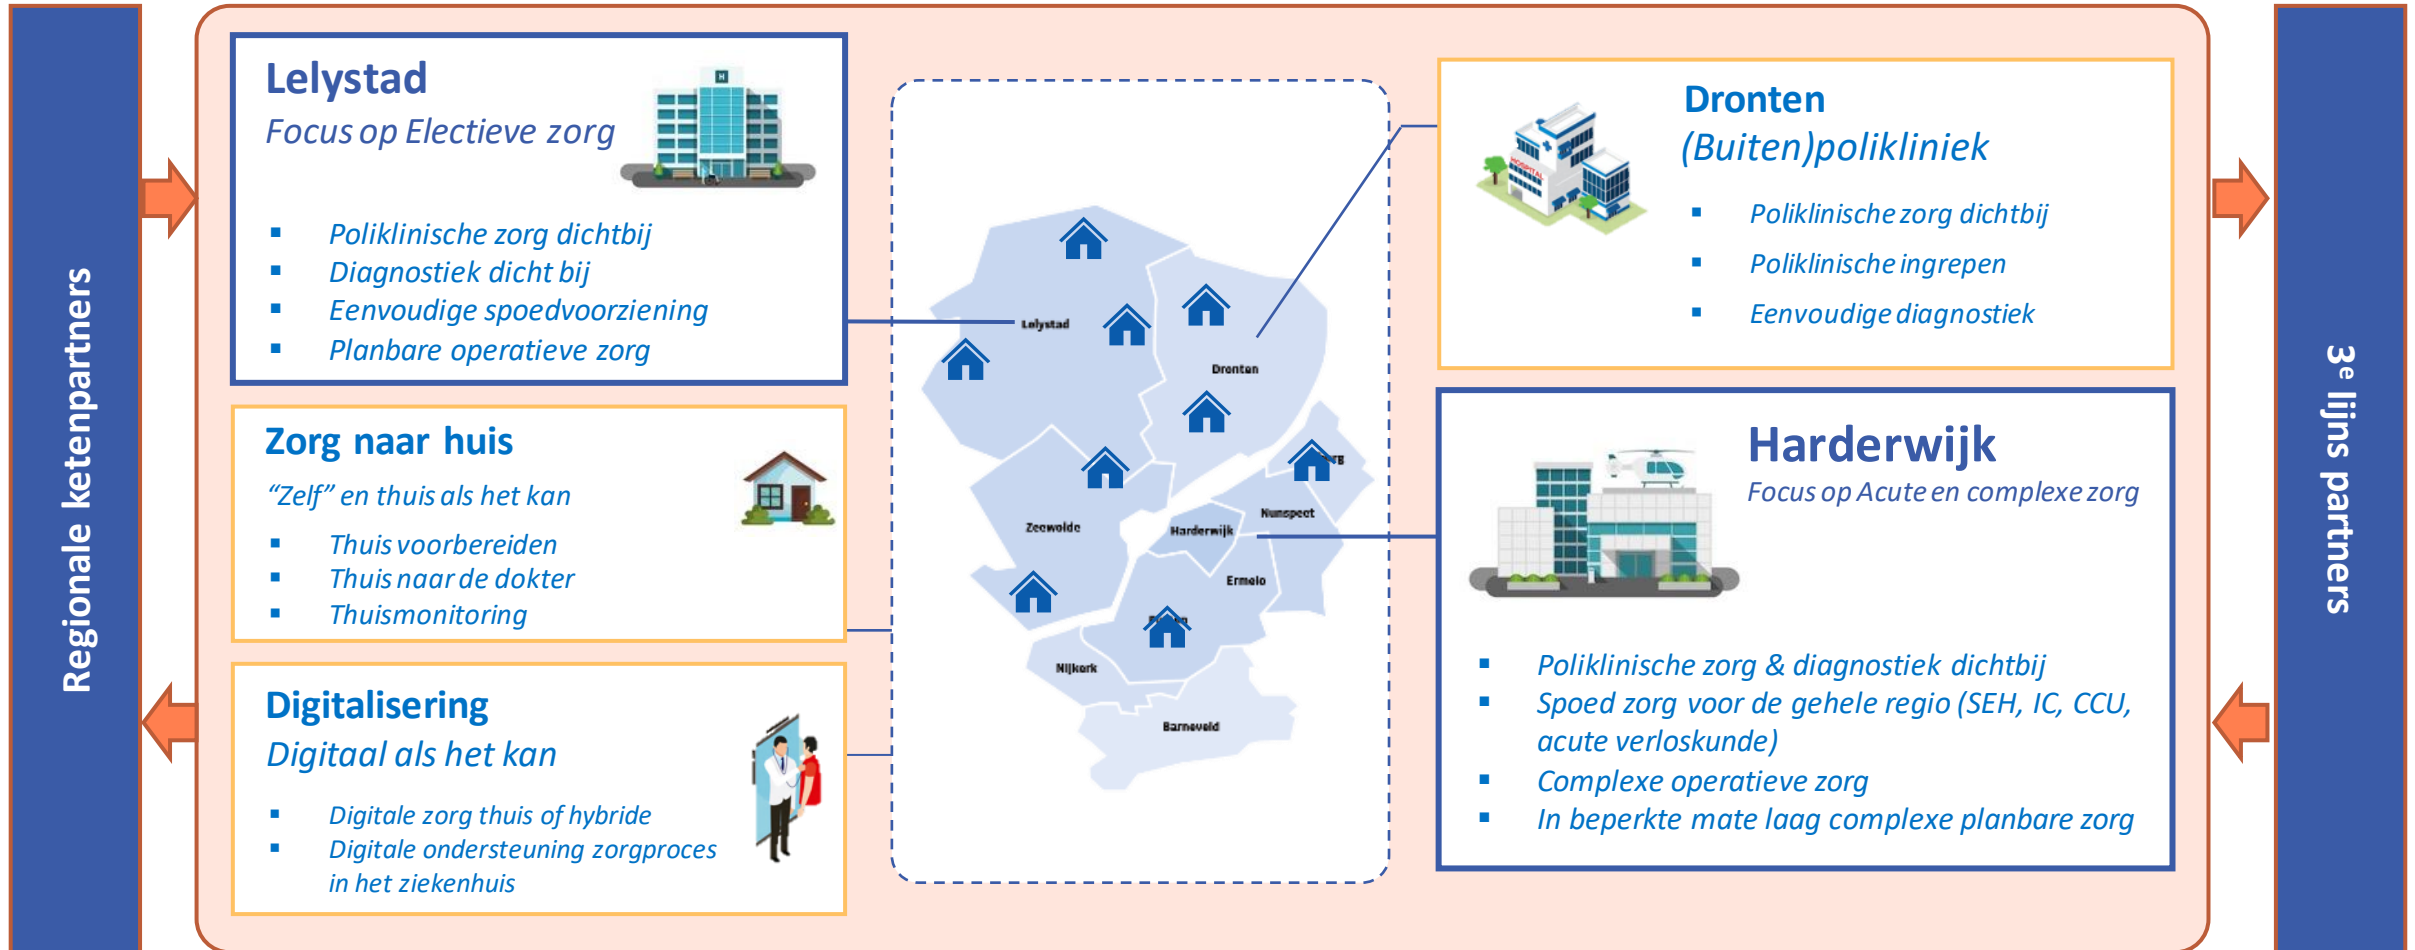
Regionale ketenpartners

Lelystad
Focus op Electieve zorg

- Poliklinische zorg dichtbij
- Diagnostiek dicht bij
- Eenvoudige spoedvoorziening
- Planbare operatieve zorg

Zorg naar huis
"Zelf" en thuis als het kan

- Thuis voorbereiden
- Thuis naar de dokter
- Thuismonitoring

Digitalisering
Digitaal als het kan

- Digitale zorg thuis of hybride
- Digitale ondersteuning zorgproces in het ziekenhuis

Lelystad
Dronten
Zeewolde
Harderwijk
Nunspeet
Ermelo
Nijkerk
Barneveld

Dronten
(Buiten)polikliniek

- Poliklinische zorg dichtbij
- Poliklinische ingrepen
- Eenvoudige diagnostiek

Harderwijk
Focus op Acute en complexe zorg

- Poliklinische zorg & diagnostiek dichtbij
- Spoed zorg voor de gehele regio (SEH, IC, CCU, acute verloskunde)
- Complexe operatieve zorg
- In beperkte mate laag complexe planbare zorg

3$^{e}$ lijns partners